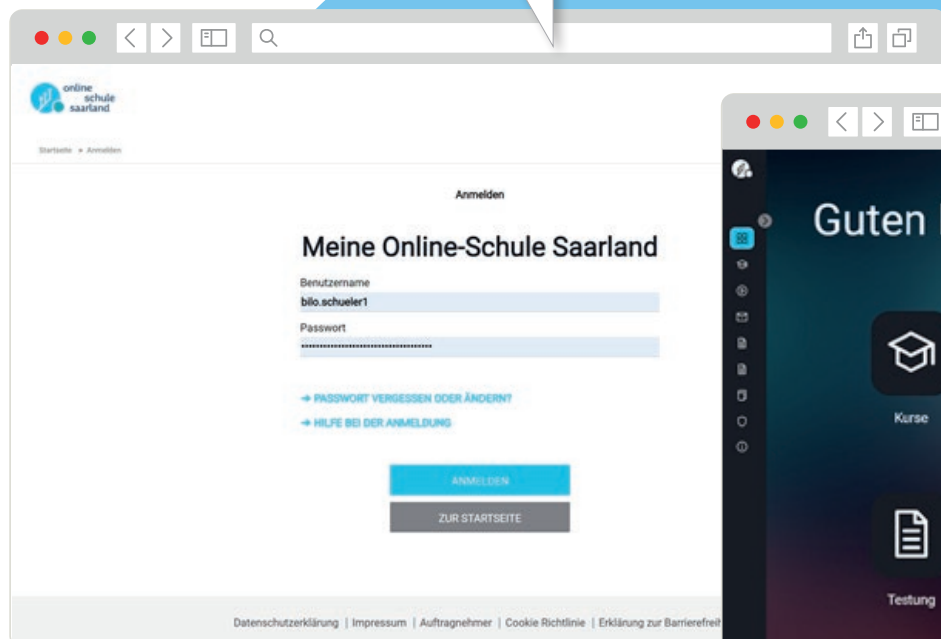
online schule saarland

Startseite » Anmelden

Anmelden

Meine Online-Schule Saarland

Benutzername

bilo.schueler1

Passwort

••••••••••••••••••••••••••••••••••••••

→ PASSWORT VERGESSEN ODER ÄNDERN?

→ HILFE BEI DER ANMELDUNG

ANMELDEN

ZUR STARTSEITE

Datenschutzerklärung | Impressum | Auftragnehmer | Cookie Richtlinie | Erklärung zur Barrierefrei

Guten

Kurse

Testung